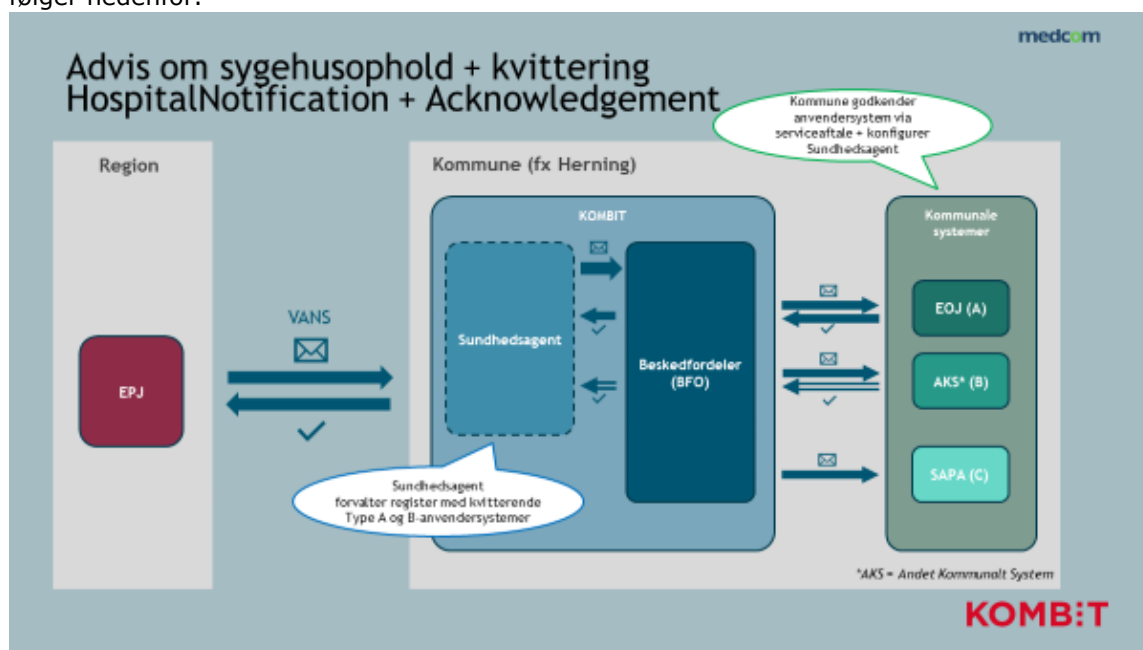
følger nedenfor:

medcom

Advis om sygehusophold + kvittering
HospitalNotification + Acknowledgement

Kommune godkender anvendersystem via serviceaftale + konfigurer Sundhedsagent

Region

Kommune (fx Herning)

KOMBIT

Kommunale systemer

VANS

EPJ

Sundhedsagent

Beskedfordeler (BFO)

EOJ (A)

AKS* (B)

SAPA (C)

Sundhedsagent forvalter register med kvitterende Type A og B-anvendersystemer

*AKS = Andet Kommunalt System

KOMBIT